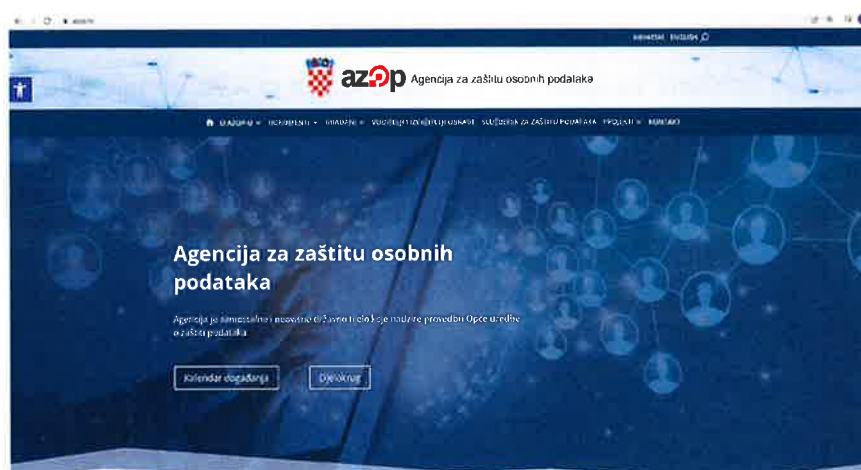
HRVATSKI ENGLISH

azop Agencija za zaštitu osobnih podataka

O AZOP-U DOKUMENTI GRAĐANI VODITELJI I IZVRŠITELJI OBRADE SLUŽBENIK ZA ZAŠTITU PODATAKA PROJEKTI KONTAKT

Agencija za zaštitu osobnih podataka

Agencija je samostalno i neovisno državno tijelo koje nadzire provedbu Opće uredbe o zaštiti podataka

Kalendar događanja

Djelokrug